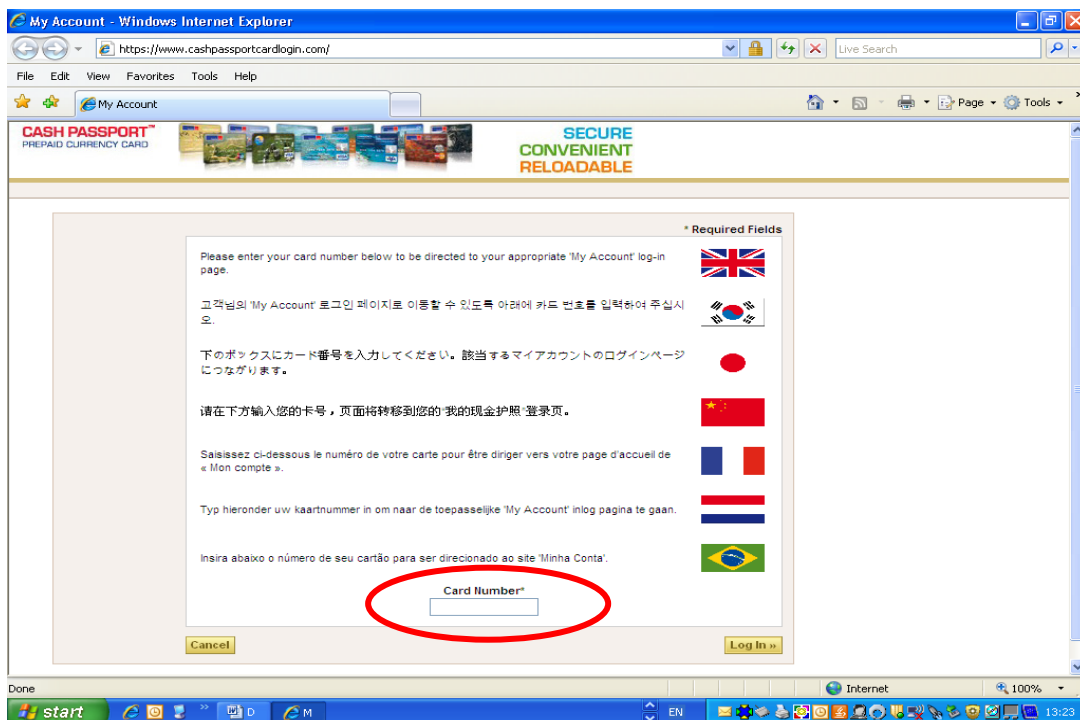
My Account - Windows Internet Explorer

https://www.cashpassportcardlogin.com/

Live Search

File Edit View Favorites Tools Help

My Account

Page Tools

CASH PASSPORT™
PREPAID CURRENCY CARD

SECURE
CONVENIENT
RELOADABLE

* Required Fields

Please enter your card number below to be directed to your appropriate 'My Account' log-in page.

고객님의 'My Account' 로그인 페이지로 이동할 수 있도록 아래에 카드 번호를 입력하여 주십시오.

下のボックスにカード番号を入力してください。該当するマイアカウントのログインページにつながります。

请在下方输入您的卡号，页面将转移到您的'我的现金护照'登录页。

Saisissez ci-dessous le numéro de votre carte pour être diriger vers votre page d'accueil de « Mon compte ».

Typ hieronder uw kaartnummer in om naar de toepasselijke 'My Account' inlog pagina te gaan.

Insira abaixo o número de seu cartão para ser direcionado ao site 'Minha Conta'.

Card Number*

Cancel

Log In »

Done

Internet

100%

start

D

M

EN

13:23